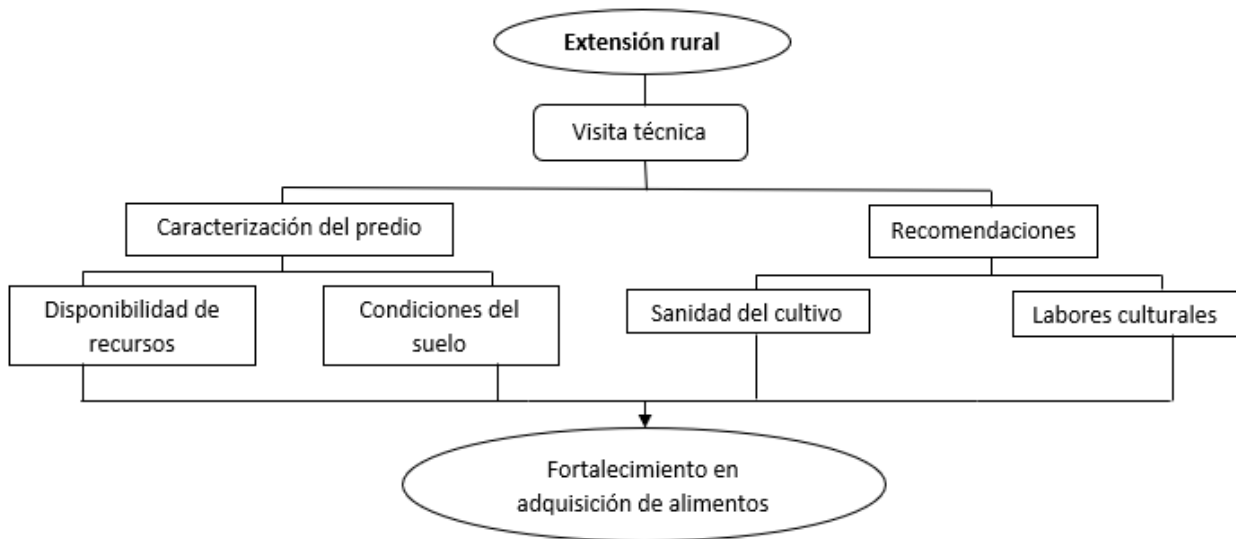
Extensión rural

Visita técnica

Caracterización del predio

Recomendaciones

Disponibilidad de recursos

Condiciones del suelo

Sanidad del cultivo

Labores culturales

Fortalecimiento en adquisición de alimentos